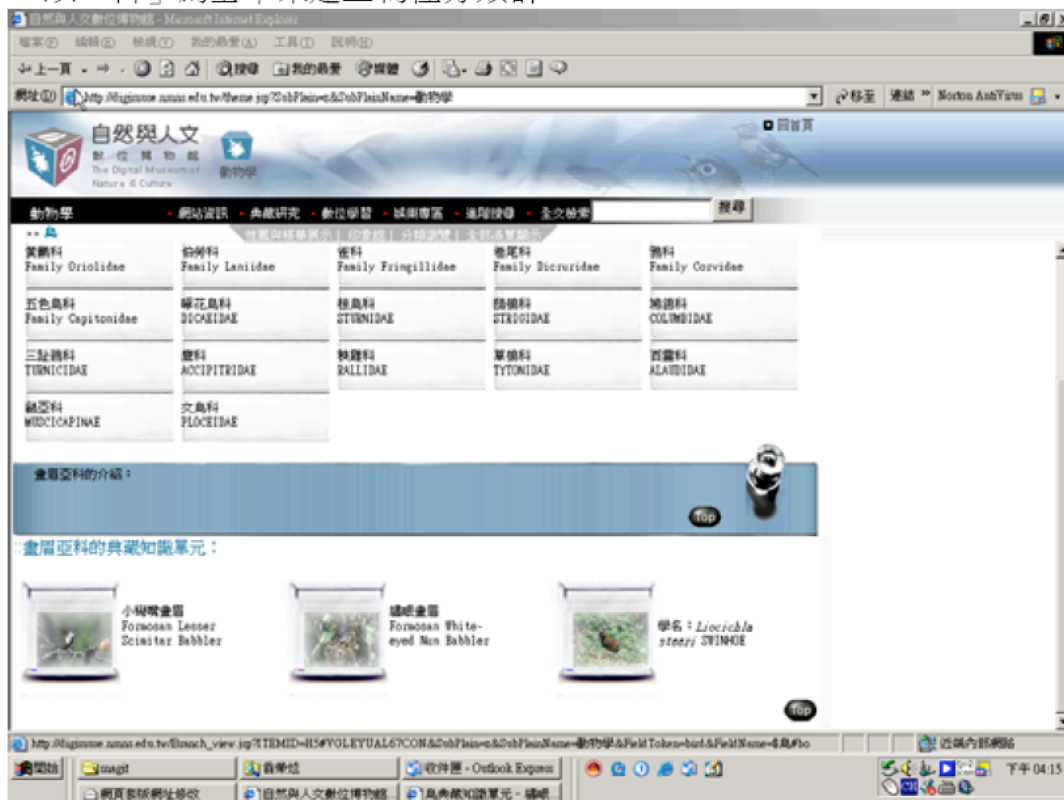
自然與人文數位博物館 - Microsoft Internet Explorer

檔案(F) 編輯(E) 檢視(V) 我的最愛(A) 工具(T) 說明(H)

上一頁 搜尋 我的最愛 媒體

網址(D) http://digimuse.nmns.edu.tw/theme.jsp?SubPlain=a&SubPlainName=動物學

移至 連結 Norton AntiVirus

自然與人文 數位博物館 The Digital Museum of Nature & Culture 動物學

回首頁

動物學 網站資訊 典藏研究 數位學習 城鄉專區 進階搜尋 全文檢索 搜尋

| 黃鸝科 Family Oriolidae | 伯勞科 Family Laniidae | 雀科 Family Fringillidae | 卷尾科 Family Dicruridae | 鴉科 Family Corvidae |
|---|---|---|---|---|
| 五色鳥科 Family Capitonidae | 啄花鳥科 DICAEIDAE | 椋鳥科 STURNIDAE | 鴟鴞科 STRIGIDAE | 鳩鴿科 COLUMBIDAE |
| 三趾鶉科 TURNICIDAE | 鷹科 ACCIPITRIDAE | 秧雞科 RALLIDAE | 草鴞科 TYTONIDAE | 百靈科 ALAUDIDAE |
| 鶲亞科 MUSCICAPINAE | 文鳥科 PLOCEIDAE | | | |

畫眉亞科的介紹：

Top

畫眉亞科的典藏知識單元：

小彎嘴畫眉 Formosan Lesser Scimitar Babbler

繡眼畫眉 Formosan White-eyed Nun Babbler

學名：Liocichla steeri SWINHOE

Top

http://digimuse.nmns.edu.tw/branch_view.jsp?ITEMID=H5#VOLEYUAL67CON&SubPlain=a&SubPlainName=動物學&FieldToken=bird&FieldName=鳥類&bo

近端內部網路

開始 magit 音樂坊 收件匣 - Outlook Express 網頁套版網址修改 自然與人文數位博物館 鳥典藏知識單元 - 繡眼

下午 04:15